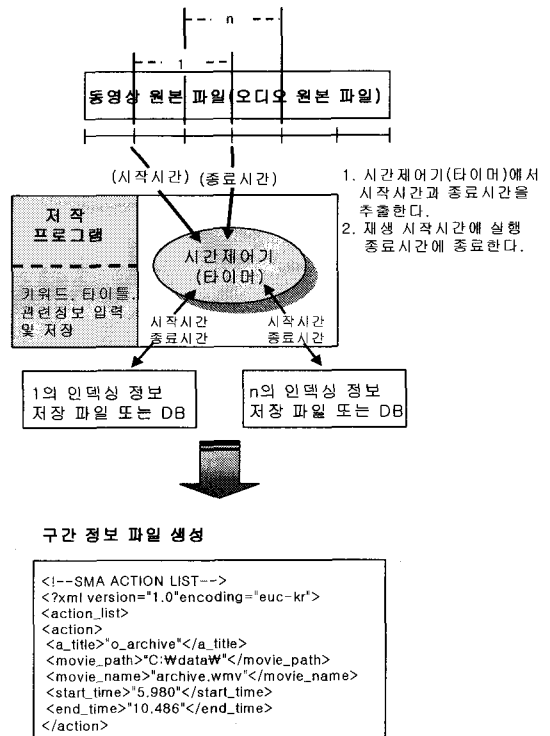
n

1

동영상 원본 파일(오디오 원본 파일)

(시작시간) (종료시간)

1. 시간제어기(타이머)에서 시작시간과 종료시간을 추출한다.
2. 재생 시작시간에 실행 종료시간에 종료한다.

저작 프로그램

키워드, 타이틀, 관련정보 입력 및 저장

시간제어기 (타이머)

시작시간 종료시간

시작시간 종료시간

1의 인덱싱 정보 저장 파일 또는 DB

n의 인덱싱 정보 저장 파일 또는 DB

구간 정보 파일 생성

<!--SMA ACTION LIST-->
<?xml version="1.0"encoding="euc-kr">
<action_list>
<action>
<a_title>"o_archive"</a_title>
<movie_path>"C:₩data₩"</movie_path>
<movie_name>"archive.wmv"</movie_name>
<start_time>"5.980"</start_time>
<end_time>"10.486"</end_time>
</action>